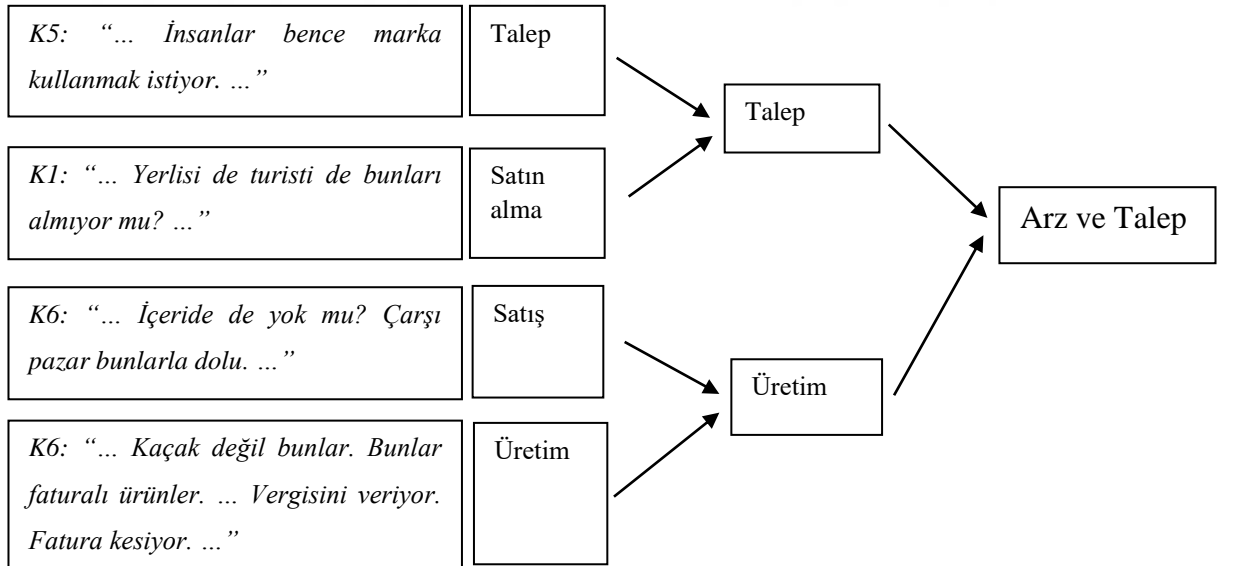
K5: "… İnsanlar bence marka kullanmak istiyor. …"

Talep

K1: "… Yerlisi de turisti de bunları almıyor mu? …"

Satın alma

K6: "… İçeride de yok mu? Çarşı pazar bunlarla dolu. …"

Satış

K6: "… Kaçak değil bunlar. Bunlar faturalı ürünler. … Vergisini veriyor. Fatura kesiyor. …"

Üretim

Talep

Üretim

Arz ve Talep